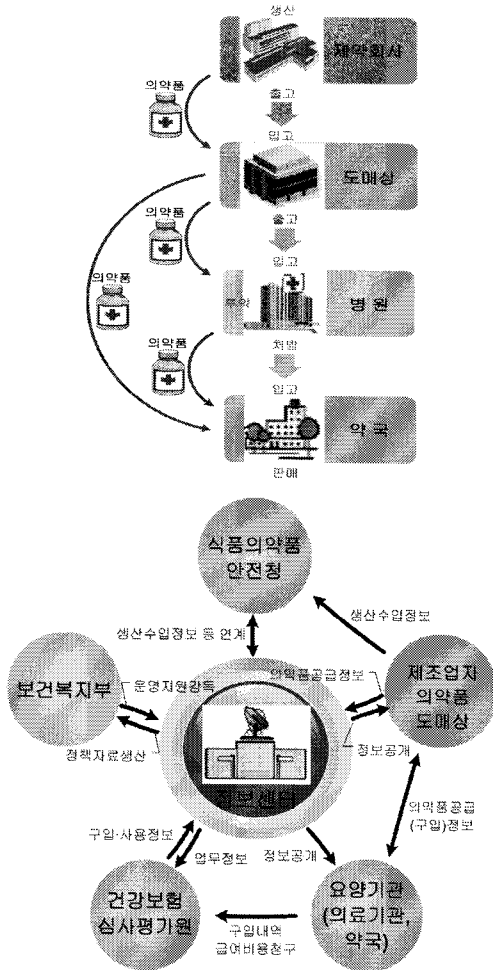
생산
제약회사
의약품
출고
입고
도매상
의약품
출고
입고
의약품
투약
병원
의약품
처방
입고
약국
판매

식품의약품
안전청
생산수입정보
생산수입정보 등 연계
보건복지부
운영지원감독
의약품공급정보
제조업자
의약품
도매상
정책자료생산
정보공개
정보센터
의약품공급
(구입)정보
구입·사용정보
업무정보
정보공개
건강보험
심사평가원
구입내역
급여비용청구
요양기관
(의료기관,
약국)